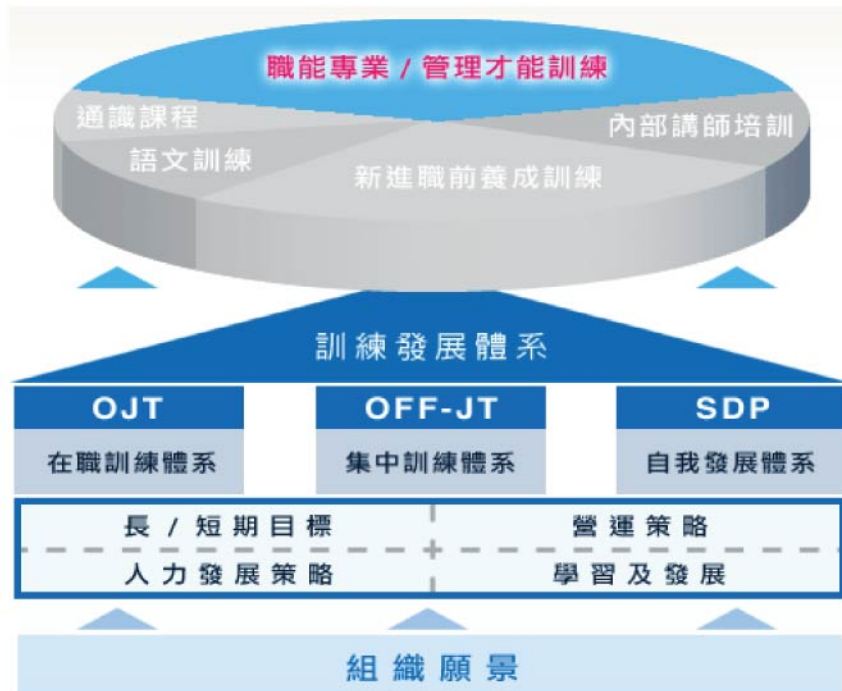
職能專業 / 管理才能訓練

通識課程

語文訓練

內部講師培訓

新進職前養成訓練

訓練發展體系

| OJT | OFF-JT | SDP |
|---|---|---|
| 在職訓練體系 | 集中訓練體系 | 自我發展體系 |

| 長 / 短期目標 | 營運策略 |
|---|---|
| 人力發展策略 | 學習及發展 |

組織願景